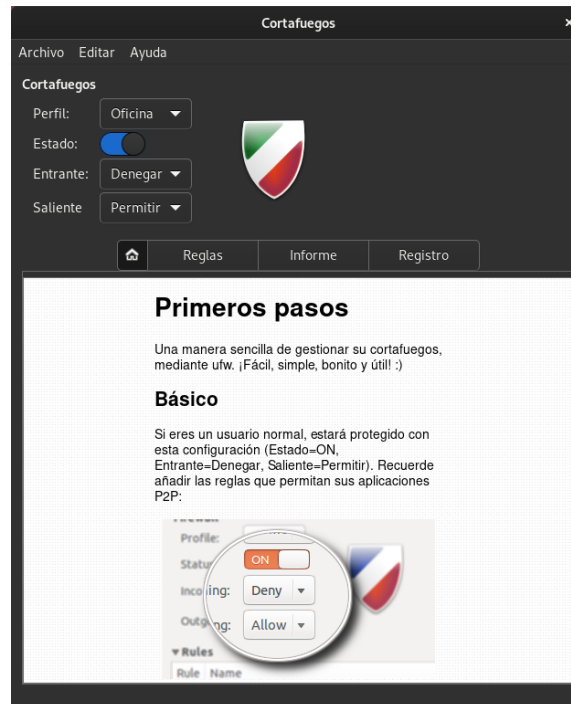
Cortafuegos

Archivo Editar Ayuda

Cortafuegos

Perfil: Oficina

Estado:

Entrante: Denegar

Saliente Permitir

Reglas Informe Registro

Primeros pasos

Una manera sencilla de gestionar su cortafuegos, mediante ufw. ¡Fácil, simple, bonito y útil! :)

Básico

Si eres un usuario normal, estará protegido con esta configuración (Estado=ON, Entrante=Denegar, Saliente=Permitir). Recuerde añadir las reglas que permitan sus aplicaciones P2P:

Profile:

Status ON

Incoming: Deny

Outgoing: Allow

Rules

Rule Name